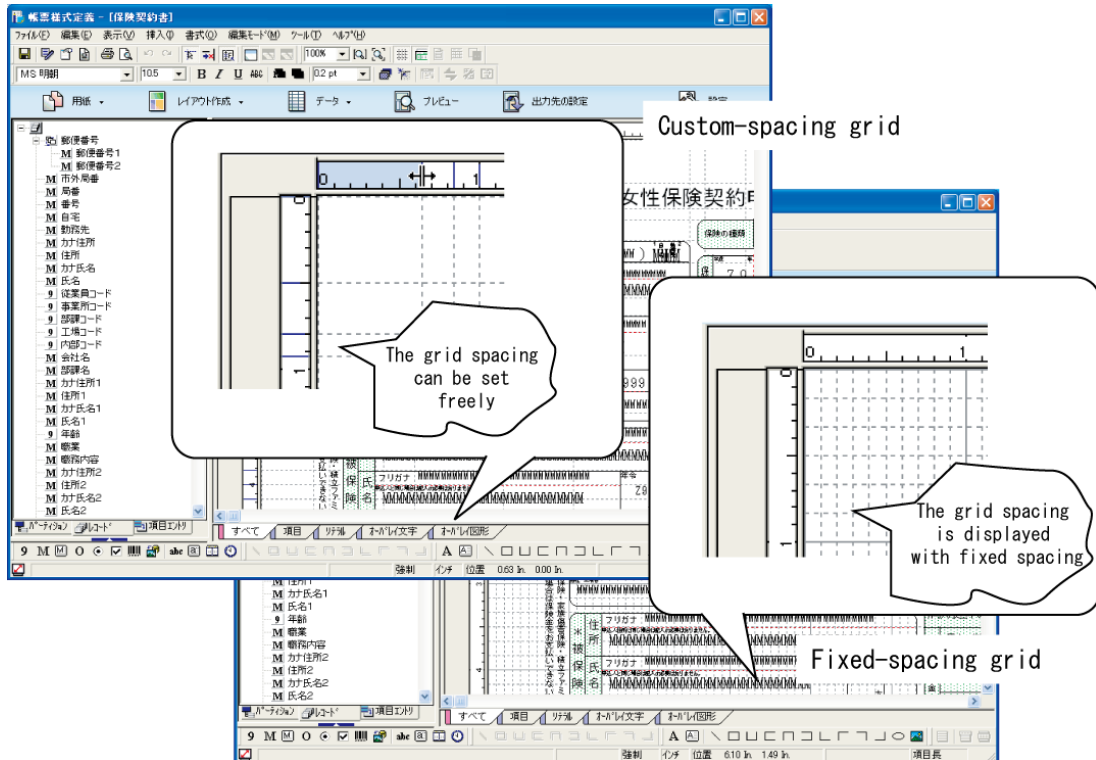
帳票様式定義 - [保険契約書]

ファイル(F) 編集(E) 表示(V) 挿入(I) 書式(O) 編集モード(M) ツール(T) ヘルプ(H)

100%

MS 明朝 10.5 B I U 0.2 pt

用紙 レイアウト作成 データ プレビュー 出力先の設定 設定

Custom-spacing grid

郵便番号
M 郵便番号1
M 郵便番号2
M 市外局番
M 局番
M 番号
M 自宅
M 勤務先
M カナ住所
M 住所
M カナ氏名
M 氏名
9 従業員コード
9 事業所コード
9 部課コード
9 工場コード
9 内部コード
M 会社名
M 部課名
M カナ住所1
M 住所1
M カナ氏名1
M 氏名1
9 年齢
M 職業
M 職務内容
M カナ住所2
M 住所2
M カナ氏名2
M 氏名2

0 1

The grid spacing can be set freely

女性保険契約

保険の種類

999

フリガナ

年令

パーティション レコード 項目エントリ

すべて 項目 リテラル オーバレイ文字 オーバレイ図形

強制 インチ 位置 0.63 In. 0.00 In.

0 1

The grid spacing is displayed with fixed spacing

Fixed-spacing grid

住所1
M カナ氏名1
M 氏名1
9 年齢
M 職業
M 職務内容
M カナ住所2
M 住所2
M カナ氏名2
M 氏名2

住所 氏名 フリガナ

パーティション レコード 項目エントリ

すべて 項目 リテラル オーバレイ文字 オーバレイ図形

強制 インチ 位置 6.10 In. 1.49 In. 項目長